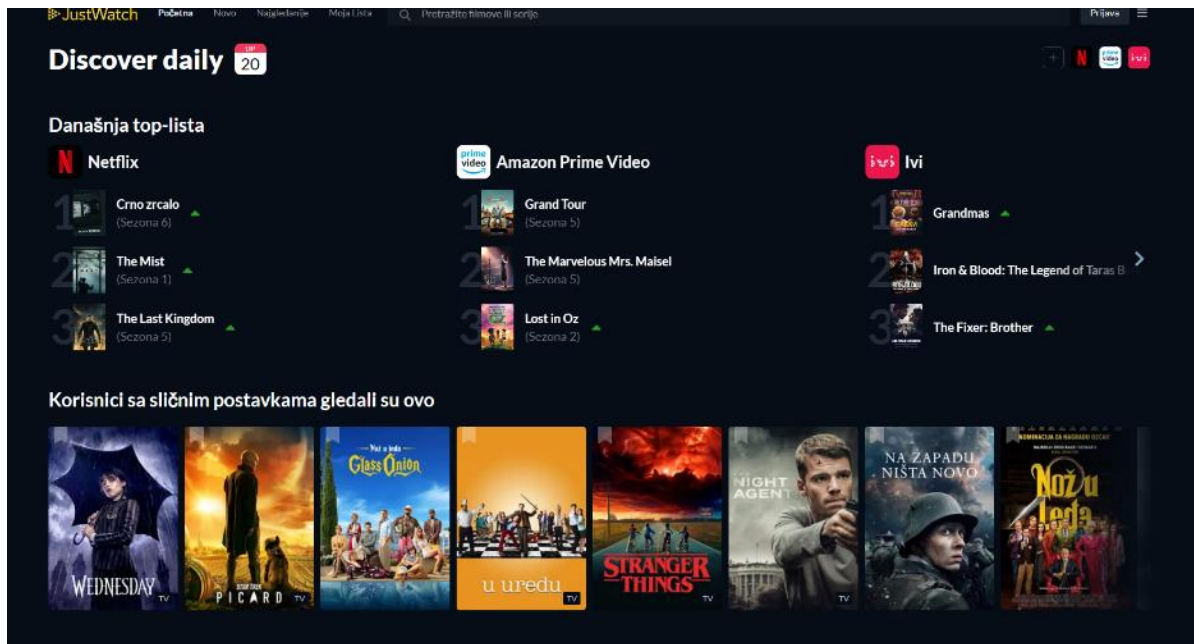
JustWatch Početna Novo Najgledanije Moja Lista Pretražite filmove ili serije Prijava

Discover daily 20

Današnja top-lista

Netflix
1 Crno zrcalo (Sezona 6)
2 The Mist (Sezona 1)
3 The Last Kingdom (Sezona 5)

prime video Amazon Prime Video
1 Grand Tour (Sezona 5)
2 The Marvelous Mrs. Maisel (Sezona 5)
3 Lost in Oz (Sezona 2)

ivi Ivi
1 Grandmas
2 Iron & Blood: The Legend of Taras B
3 The Fixer: Brother

Korisnici sa sličnim postavkama gledali su ovo

WEDNESDAY TV
STAR TREK PICARD TV
Glass Onion
u uredu TV
STRANGER THINGS TV
THE NIGHT AGENT TV
NA ZAPADU NIŠTA NOVO
NOMINACIJA ZA NAGRADU OSCAR Nož u leđa